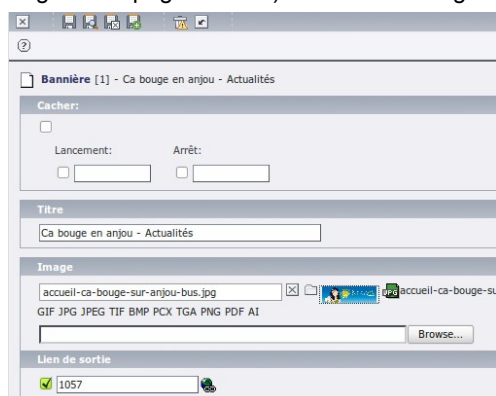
Bannière [1] - Ca bouge en anjou - Actualités

Cacher:

Lancement:

Arrêt:

Titre

Ca bouge en anjou - Actualités

Image

accueil-ca-bouge-sur-anjou-bus.jpg

accueil-ca-bouge-su

GIF JPG JPEG TIF BMP PCX TGA PNG PDF AI

Browse...

Lien de sortie

1057